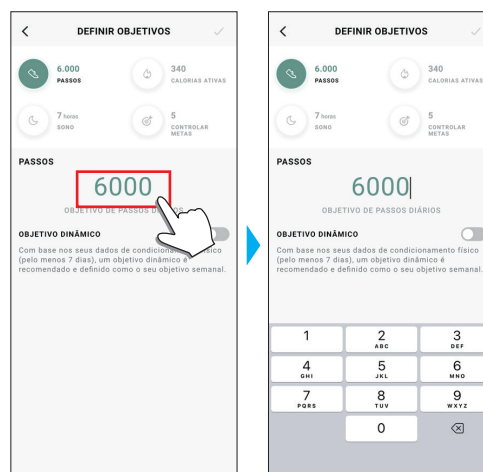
DEFINIR OBJETIVOS

6.000
PASSOS

340
CALORIAS ATIVAS

7 horas
SONO

5
CONTROLAR METAS

PASSOS

6000

OBJETIVO DE PASSOS DI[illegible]

OBJETIVO DINÂMICO

Com base nos seus dados de condicionam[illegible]ísico (pelo menos 7 dias), um objetivo dinâmico é recomendado e definido como o seu objetivo semanal.

DEFINIR OBJETIVOS

6.000
PASSOS

340
CALORIAS ATIVAS

7 horas
SONO

5
CONTROLAR METAS

PASSOS

6000

OBJETIVO DE PASSOS DIÁRIOS

OBJETIVO DINÂMICO

Com base nos seus dados de condicionamento físico (pelo menos 7 dias), um objetivo dinâmico é recomendado e definido como o seu objetivo semanal.

1
2 ABC
3 DEF
4 GHI
5 JKL
6 MNO
7 PQRS
8 TUV
9 WXYZ
0